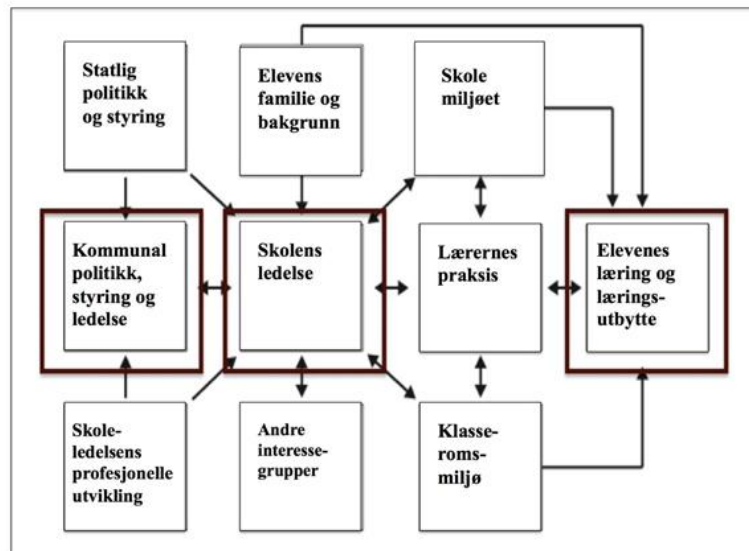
Statlig politikk og styring

Elevens familie og bakgrunn

Skole miljøet

Kommunal politikk, styring og ledelse

Skolens ledelse

Lærernes praksis

Elevenes læring og lærings-utbytte

Skole-ledelsens profesjonelle utvikling

Andre interesse-grupper

Klasse-roms-miljø